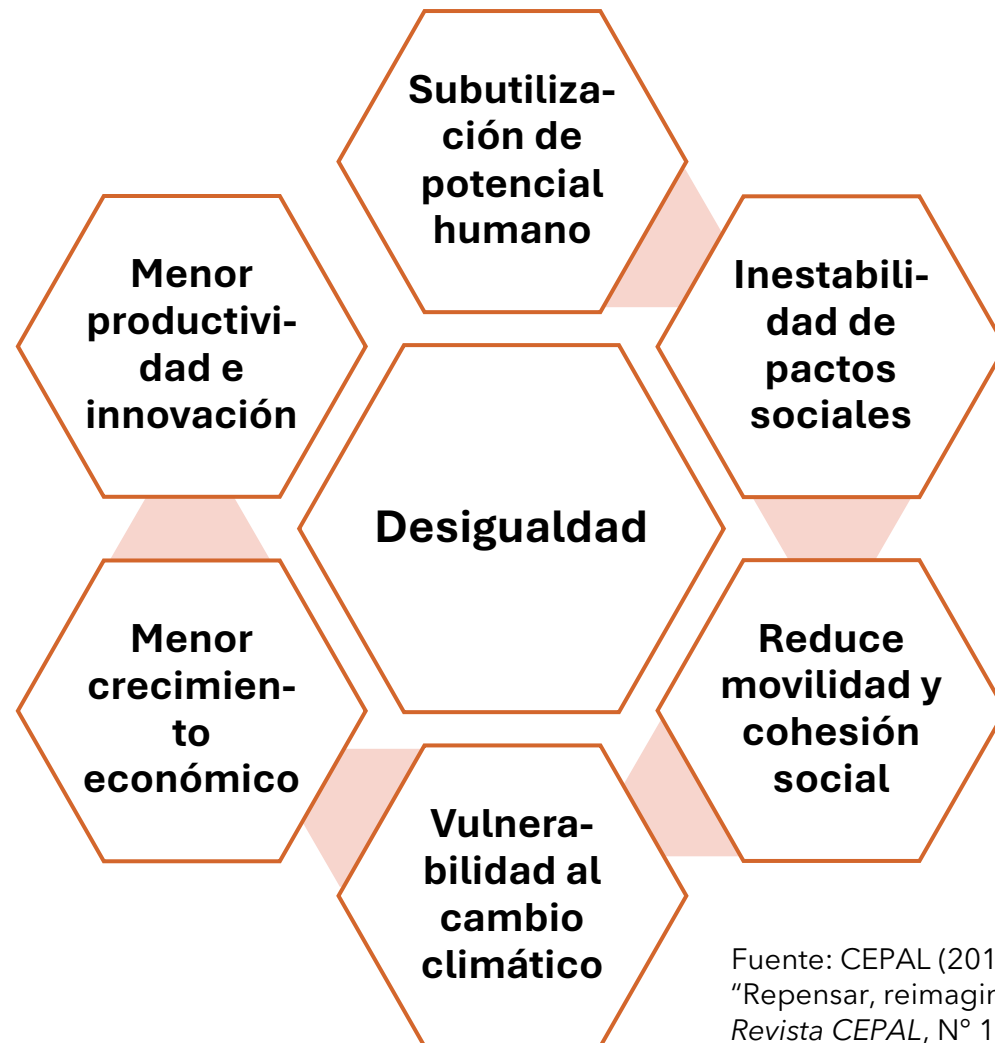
Subutilización de potencial humano

Inestabilidad de pactos sociales

Reduce movilidad y cohesión social

Vulnerabilidad al cambio climático

Menor crecimiento económico

Menor productividad e innovación

Desigualdad

Fuente: CEPAL (201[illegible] "Repensar, reimagin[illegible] *Revista CEPAL*, N° 1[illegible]